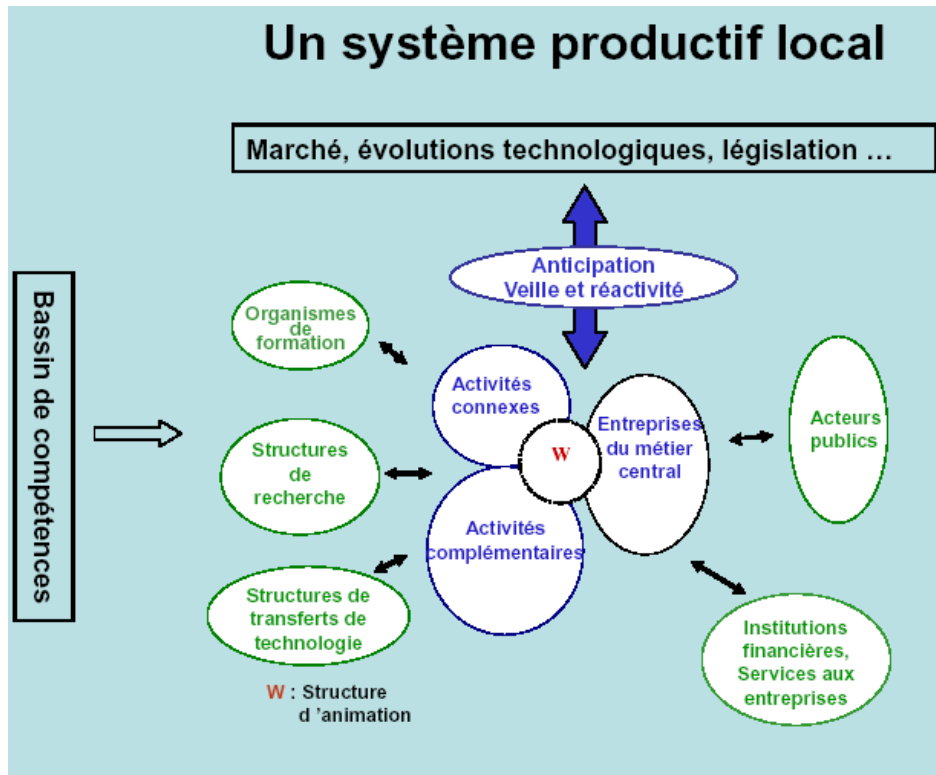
Un système productif local

Marché, évolutions technologiques, législation …

Bassin de compétences

Anticipation
Veille et réactivité

Organismes de formation

Structures de recherche

Structures de transferts de technologie

Activités connexes

W

Activités complémentaires

Entreprises du métier central

Acteurs publics

Institutions financières, Services aux entreprises

W : Structure d 'animation